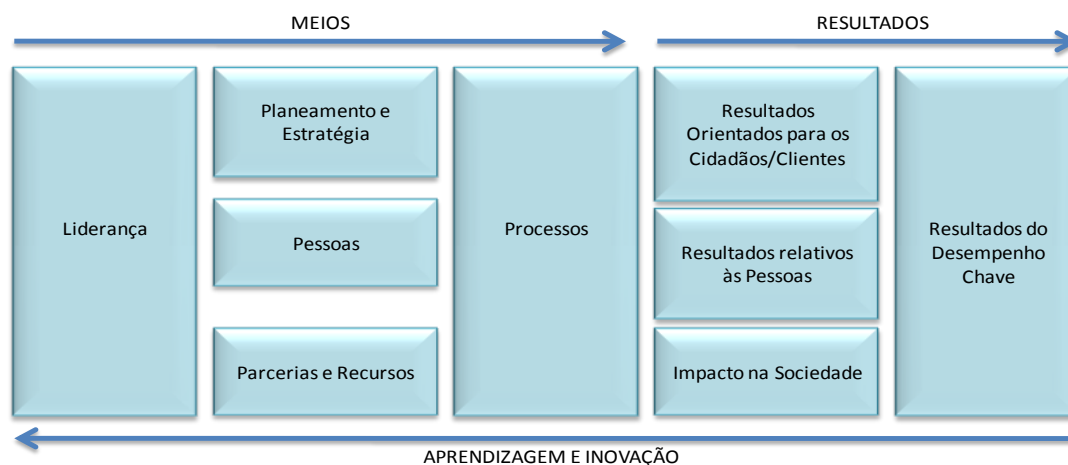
MEIOS

RESULTADOS

Liderança

Planeamento e Estratégia

Pessoas

Parcerias e Recursos

Processos

Resultados Orientados para os Cidadãos/Clientes

Resultados relativos às Pessoas

Impacto na Sociedade

Resultados do Desempenho Chave

APRENDIZAGEM E INOVAÇÃO